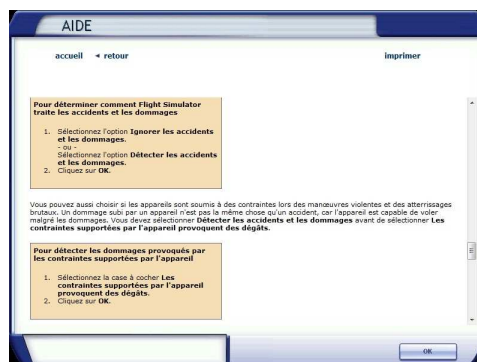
AIDE

accueil ◂ retour

imprimer

Pour déterminer comment Flight Simulator traite les accidents et les dommages

1. Sélectionnez l'option Ignorer les accidents et les dommages.
- ou -
Sélectionnez l'option Détecter les accidents et les dommages.
2. Cliquez sur OK.

Vous pouvez aussi choisir si les appareils sont soumis à des contraintes lors des manœuvres violentes et des atterrissages brutaux. Un dommage subi par un appareil n'est pas la même chose qu'un accident, car l'appareil est capable de voler malgré les dommages. Vous devez sélectionner Détecter les accidents et les dommages avant de sélectionner Les contraintes supportées par l'appareil provoquent des dégâts.

Pour détecter les dommages provoqués par les contraintes supportées par l'appareil

1. Sélectionnez la case à cocher Les contraintes supportées par l'appareil provoquent des dégâts.
2. Cliquez sur OK.

OK